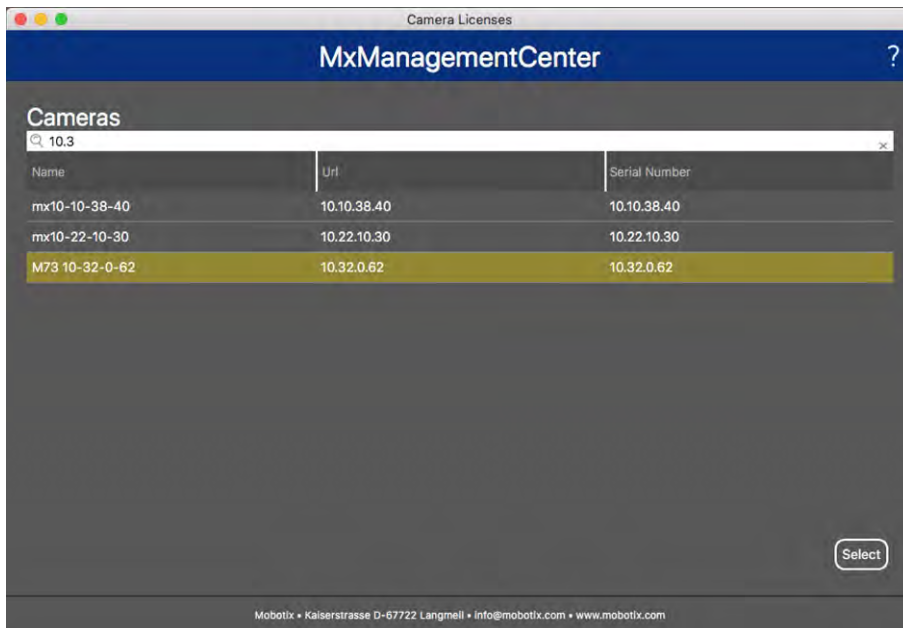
Camera Licenses

MxManagementCenter

?

Cameras

10.3

| Name | Url | Serial Number |
|---|---|---|
| mx10-10-38-40 | 10.10.38.40 | 10.10.38.40 |
| mx10-22-10-30 | 10.22.10.30 | 10.22.10.30 |
| M73 10-32-0-62 | 10.32.0.62 | 10.32.0.62 |

Select

Mobotix • Kaiserstrasse D-67722 Langmeil • info@mobotix.com • www.mobotix.com